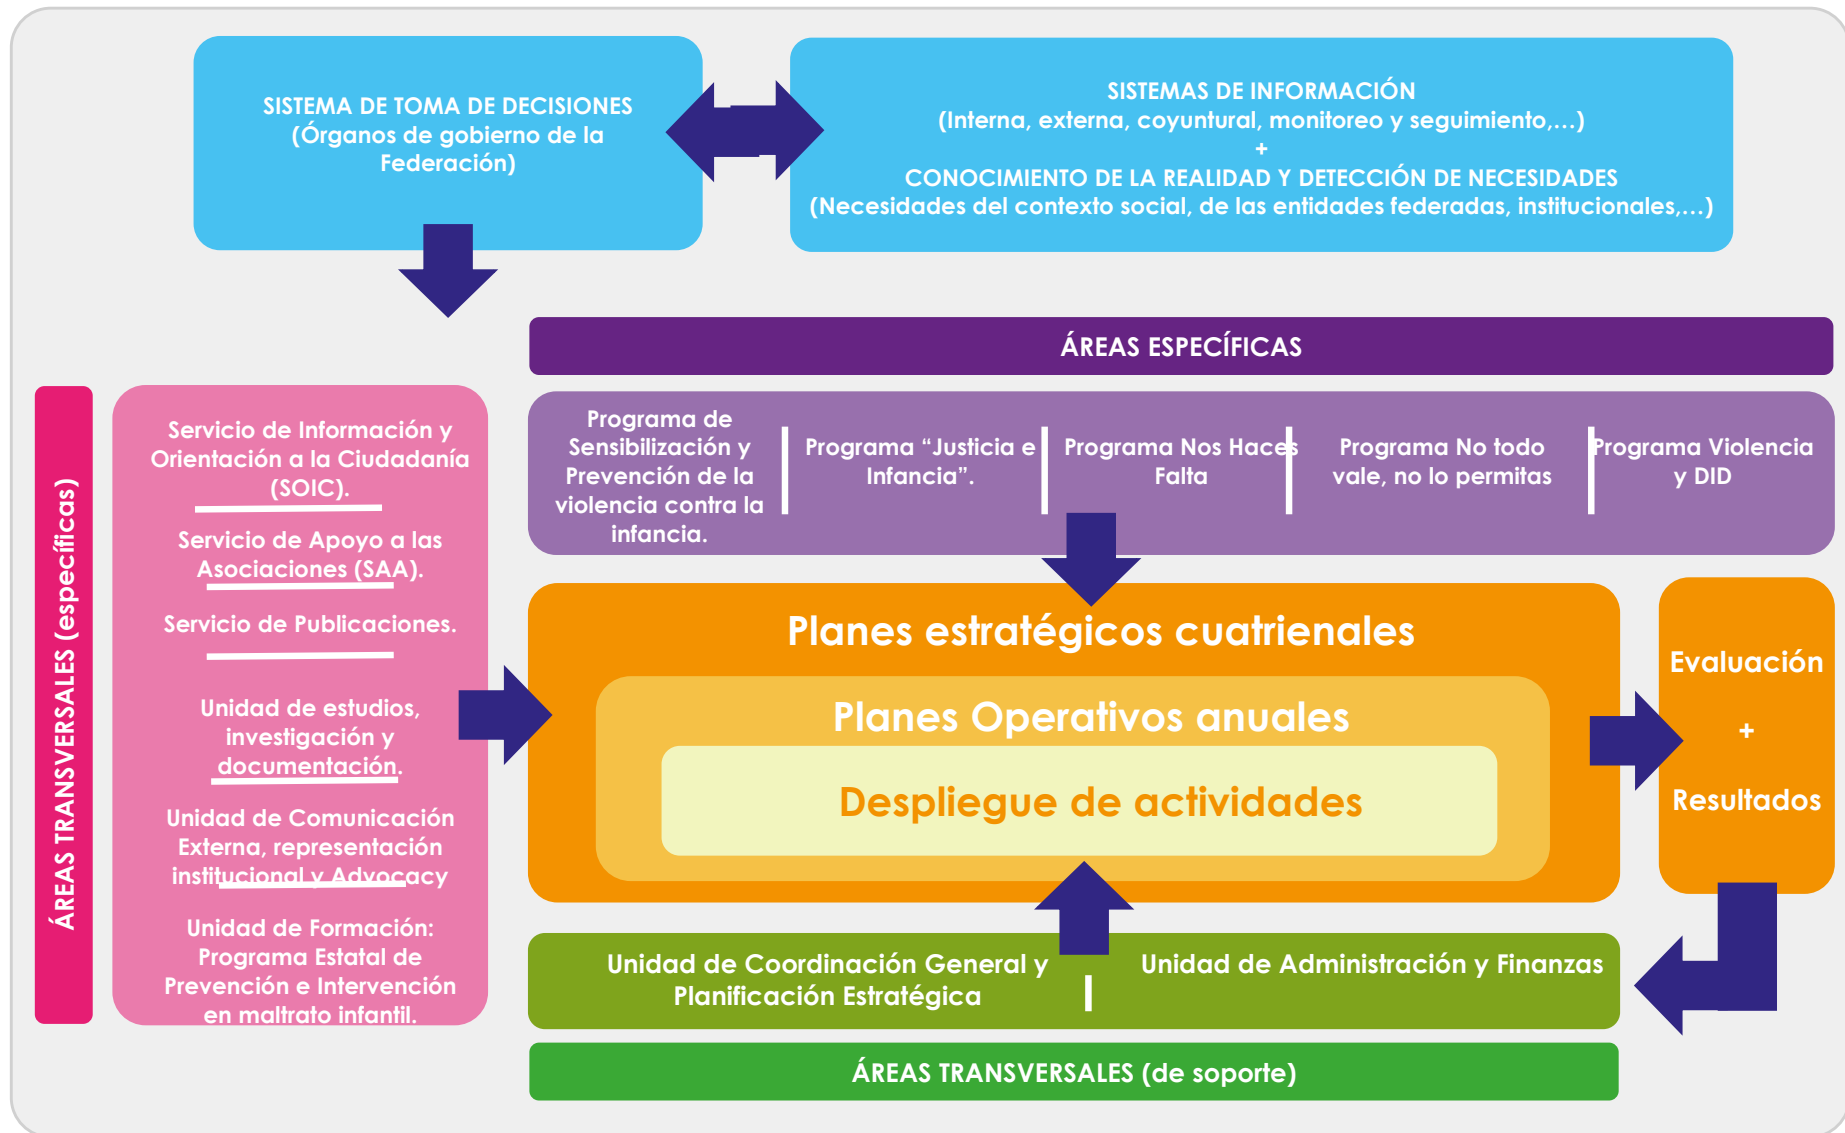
SISTEMA DE TOMA DE DECISIONES
(Órganos de gobierno de la Federación)

SISTEMAS DE INFORMACIÓN
(Interna, externa, coyuntural, monitoreo y seguimiento,…)
+
CONOCIMIENTO DE LA REALIDAD Y DETECCIÓN DE NECESIDADES
(Necesidades del contexto social, de las entidades federadas, institucionales,…)

ÁREAS ESPECÍFICAS

Programa de Sensibilización y Prevención de la violencia contra la infancia.

Programa "Justicia e Infancia".

Programa Nos Haces Falta

Programa No todo vale, no lo permitas

Programa Violencia y DID

ÁREAS TRANSVERSALES (específicas)

Servicio de Información y Orientación a la Ciudadanía (SOIC).

Servicio de Apoyo a las Asociaciones (SAA).

Servicio de Publicaciones.

Unidad de estudios, investigación y documentación.

Unidad de Comunicación Externa, representación institucional y Advocacy

Unidad de Formación: Programa Estatal de Prevención e Intervención en maltrato infantil.

Planes estratégicos cuatrienales

Planes Operativos anuales

Despliegue de actividades

Evaluación
+
Resultados

Unidad de Coordinación General y Planificación Estratégica

Unidad de Administración y Finanzas

ÁREAS TRANSVERSALES (de soporte)